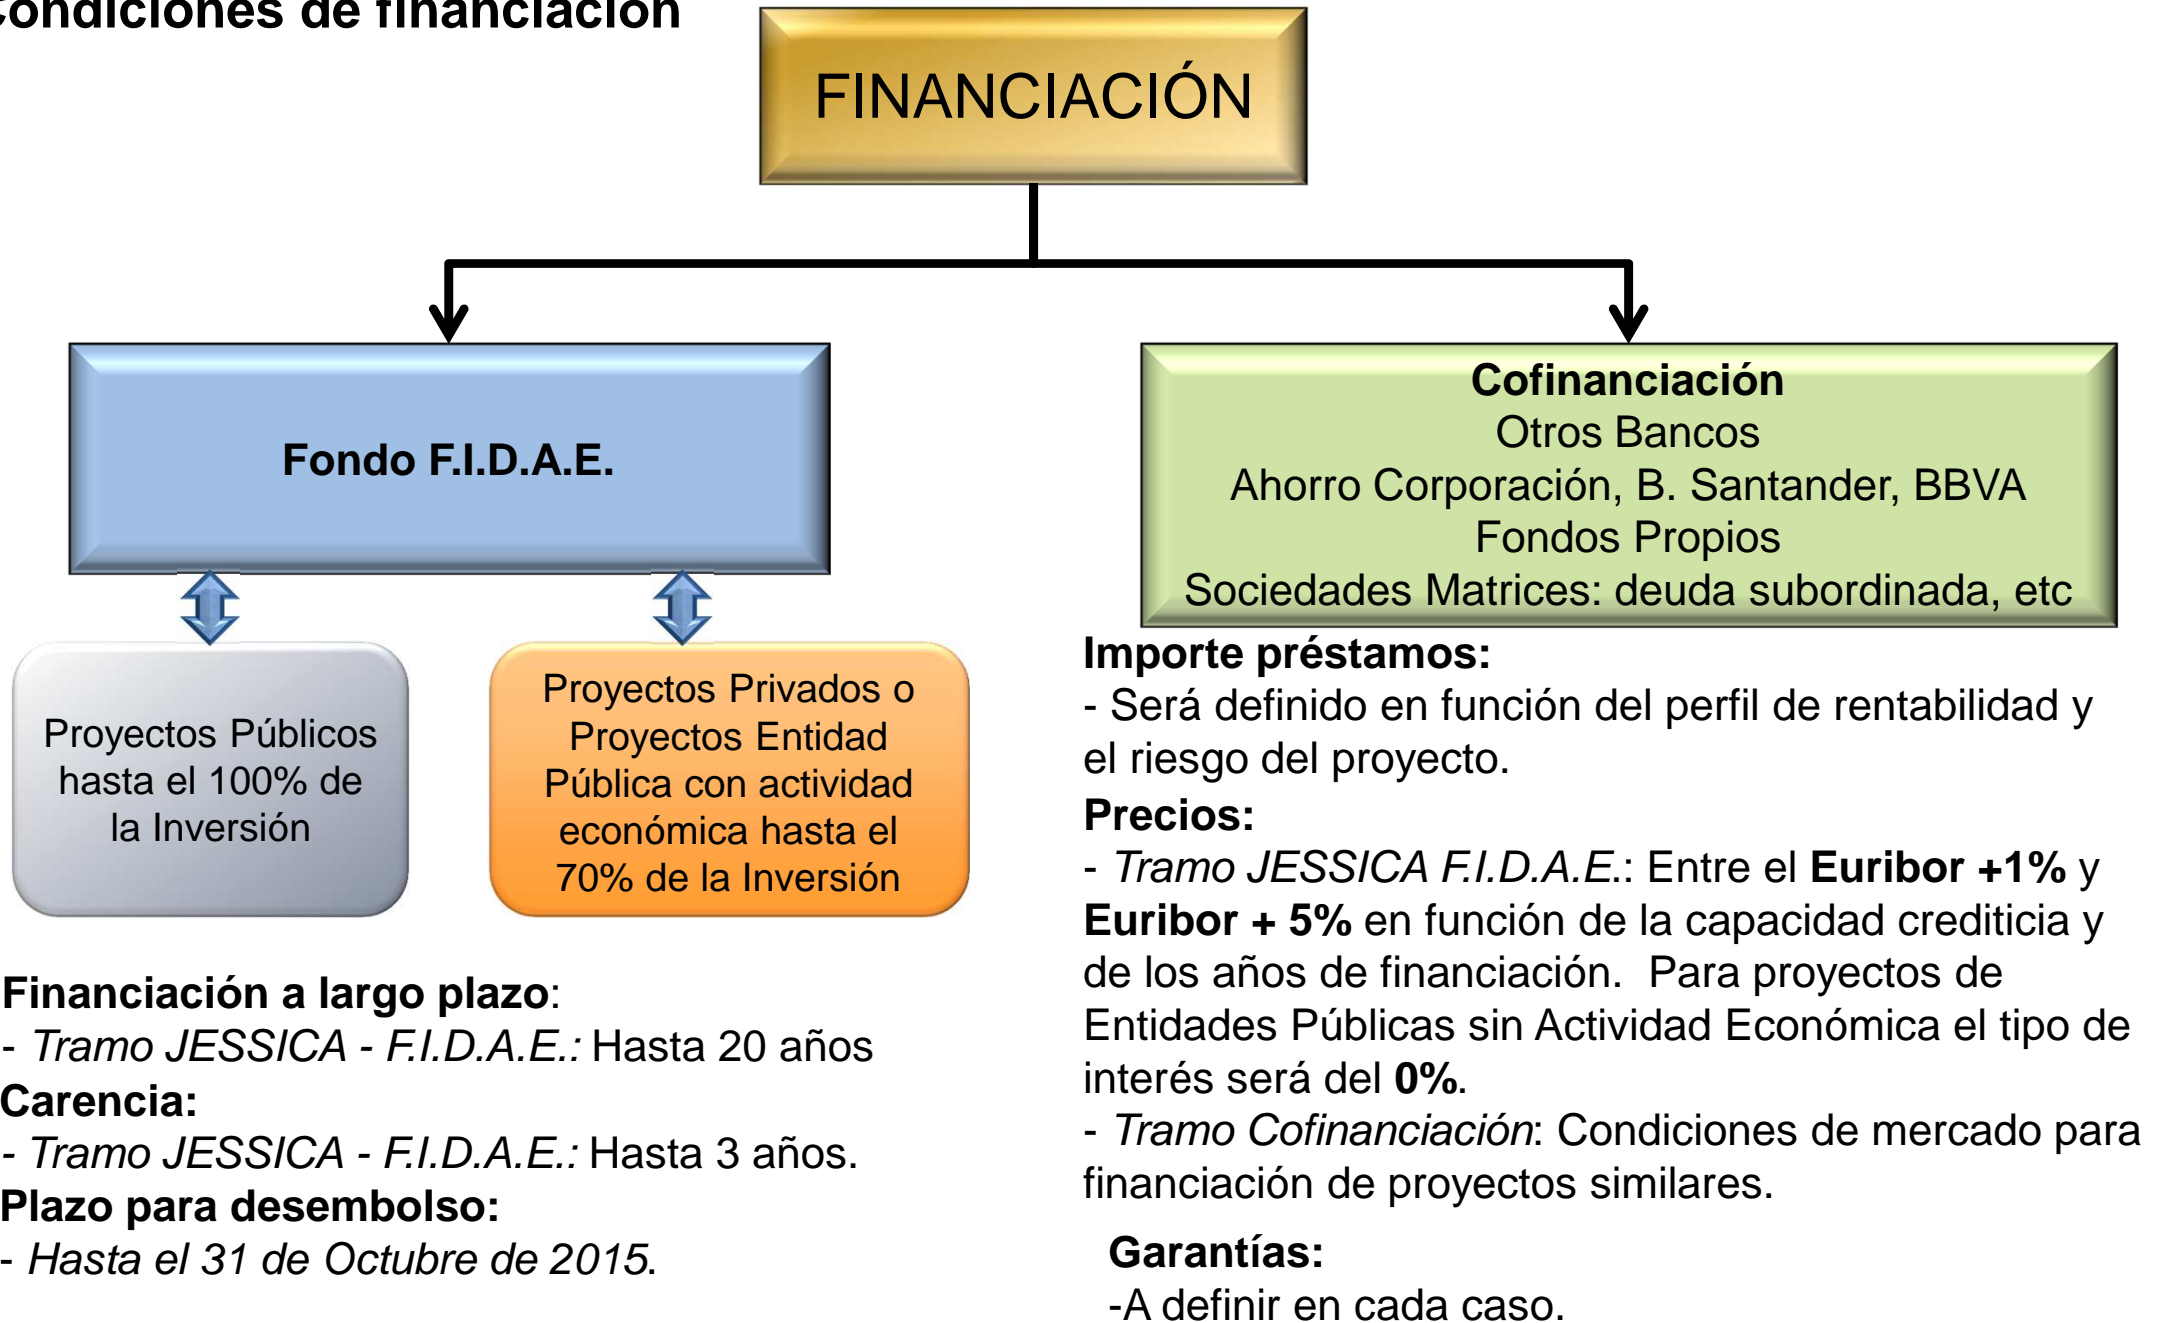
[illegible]ondiciones de financiación

FINANCIACIÓN

Fondo F.I.D.A.E.

Proyectos Públicos hasta el 100% de la Inversión

Proyectos Privados o Proyectos Entidad Pública con actividad económica hasta el 70% de la Inversión

Financiación a largo plazo:
- Tramo JESSICA - F.I.D.A.E.: Hasta 20 años
Carencia:
- Tramo JESSICA - F.I.D.A.E.: Hasta 3 años.
Plazo para desembolso:
- Hasta el 31 de Octubre de 2015.

Cofinanciación
Otros Bancos
Ahorro Corporación, B. Santander, BBVA
Fondos Propios
Sociedades Matrices: deuda subordinada, etc

Importe préstamos:
- Será definido en función del perfil de rentabilidad y el riesgo del proyecto.
Precios:
- Tramo JESSICA F.I.D.A.E.: Entre el Euribor +1% y Euribor + 5% en función de la capacidad crediticia y de los años de financiación. Para proyectos de Entidades Públicas sin Actividad Económica el tipo de interés será del 0%.
- Tramo Cofinanciación: Condiciones de mercado para financiación de proyectos similares.

Garantías:
-A definir en cada caso.